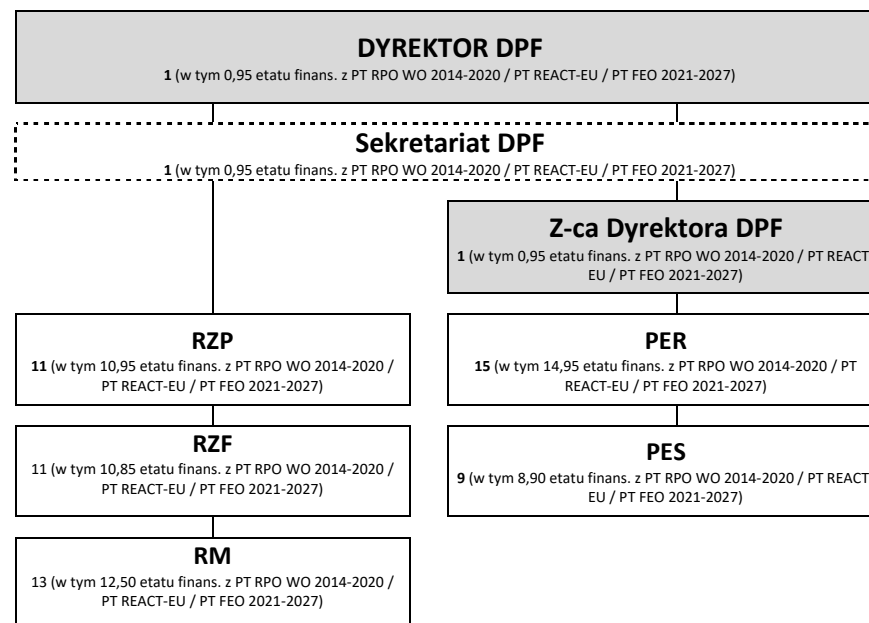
DYREKTOR DPF
1 (w tym 0,95 etatu finans. z PT RPO WO 2014-2020 / PT REACT-EU / PT FEO 2021-2027)

Sekretariat DPF
1 (w tym 0,95 etatu finans. z PT RPO WO 2014-2020 / PT REACT-EU / PT FEO 2021-2027)

Z-ca Dyrektora DPF
1 (w tym 0,95 etatu finans. z PT RPO WO 2014-2020 / PT REACT-EU / PT FEO 2021-2027)

RZP
11 (w tym 10,95 etatu finans. z PT RPO WO 2014-2020 / PT REACT-EU / PT FEO 2021-2027)

RZF
11 (w tym 10,85 etatu finans. z PT RPO WO 2014-2020 / PT REACT-EU / PT FEO 2021-2027)

RM
13 (w tym 12,50 etatu finans. z PT RPO WO 2014-2020 / PT REACT-EU / PT FEO 2021-2027)

PER
15 (w tym 14,95 etatu finans. z PT RPO WO 2014-2020 / PT REACT-EU / PT FEO 2021-2027)

PES
9 (w tym 8,90 etatu finans. z PT RPO WO 2014-2020 / PT REACT-EU / PT FEO 2021-2027)